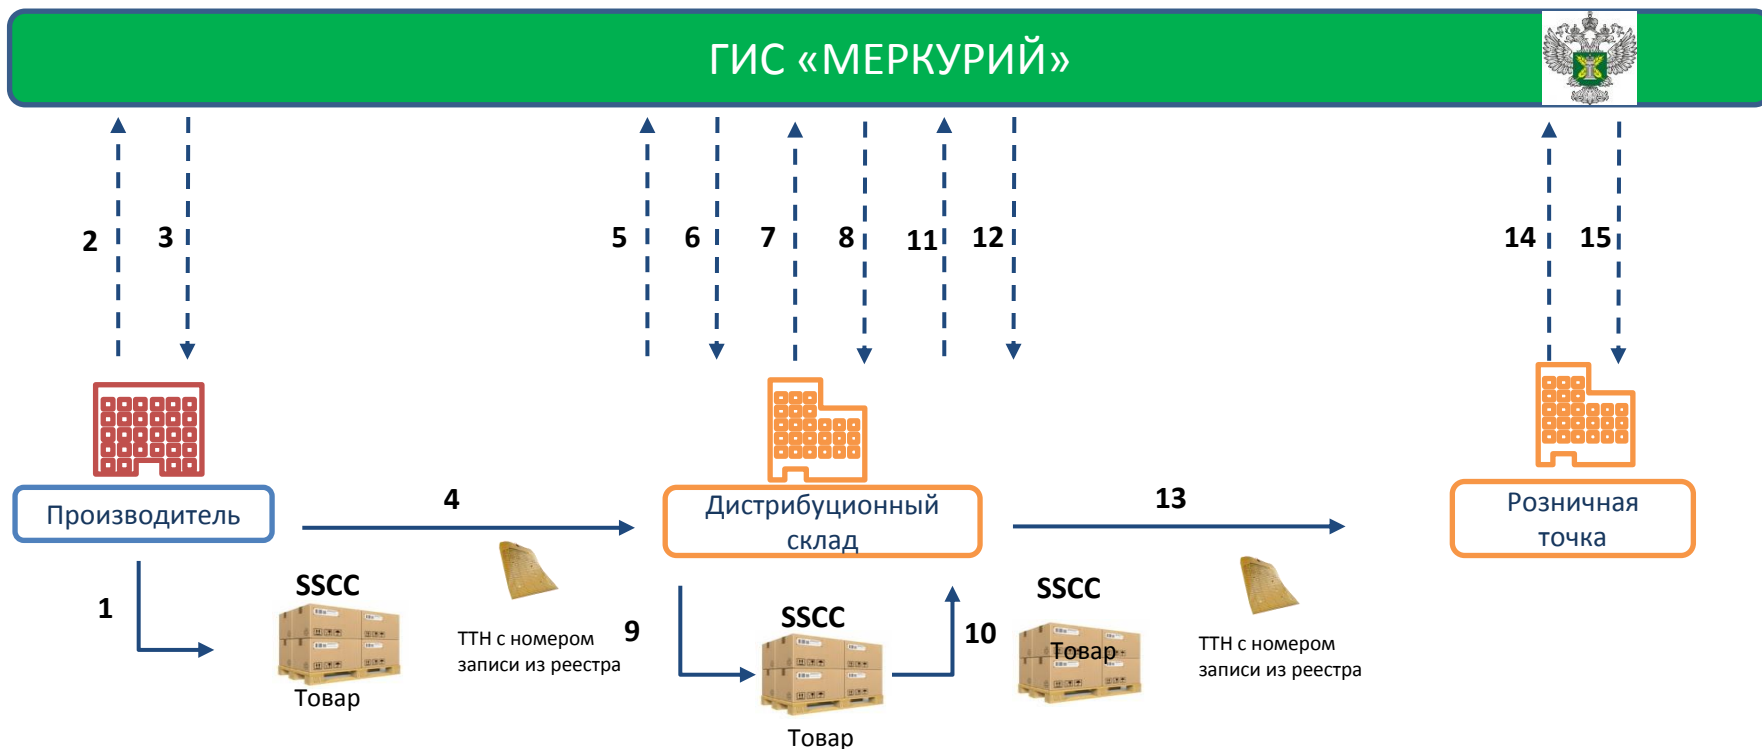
ГИС «МЕРКУРИЙ»

2 3

5 6 7 8 11 12

14 15

Производитель

4

Дистрибуционный склад

13

Розничная точка

1

SSCC

Товар

ТТН с номером записи из реестра

9

SSCC

Товар

10

SSCC

Товар

ТТН с номером записи из реестра